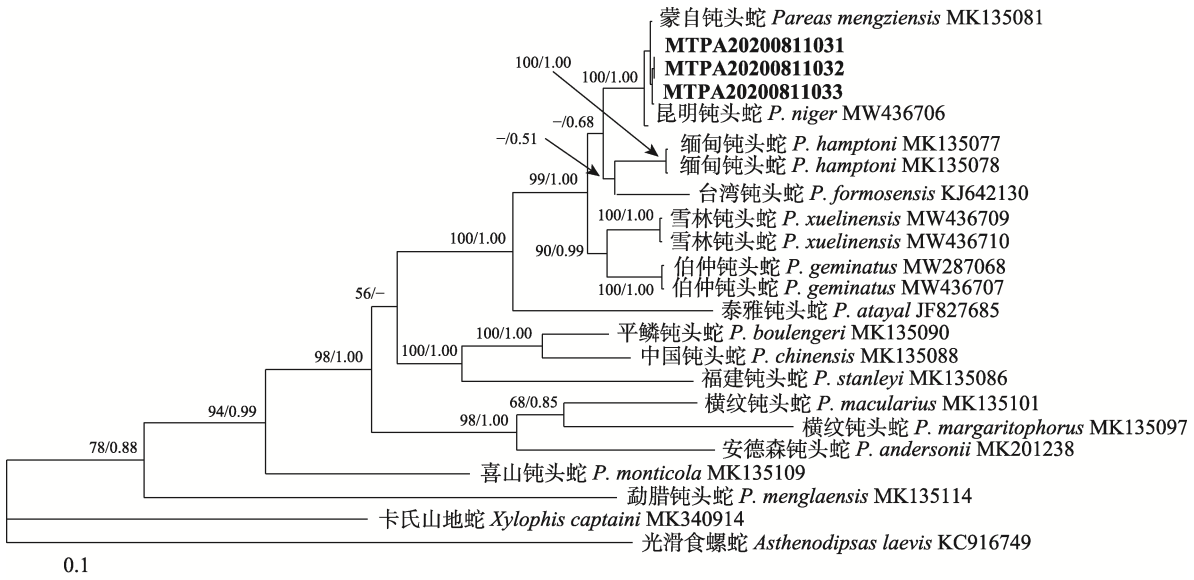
蒙自钝头蛇 *Pareas mengziensis* MK135081
MTPA20200811031
MTPA20200811032
MTPA20200811033
昆明钝头蛇 *P. niger* MW436706
100/1.00
100/1.00
−/0.68
−/0.51
缅甸钝头蛇 *P. hamptoni* MK135077
缅甸钝头蛇 *P. hamptoni* MK135078
99/1.00
台湾钝头蛇 *P. formosensis* KJ642130
100/1.00
雪林钝头蛇 *P. xuelinensis* MW436709
雪林钝头蛇 *P. xuelinensis* MW436710
100/1.00
90/0.99
伯仲钝头蛇 *P. geminatus* MW287068
伯仲钝头蛇 *P. geminatus* MW436707
100/1.00
56/−
泰雅钝头蛇 *P. atayal* JF827685
100/1.00
平鳞钝头蛇 *P. boulengeri* MK135090
100/1.00
中国钝头蛇 *P. chinensis* MK135088
98/1.00
福建钝头蛇 *P. stanleyi* MK135086
68/0.85
横纹钝头蛇 *P. macularius* MK135101
94/0.99
98/1.00
横纹钝头蛇 *P. margaritophorus* MK135097
安德森钝头蛇 *P. andersonii* MK201238
78/0.88
喜山钝头蛇 *P. monticola* MK135109
勐腊钝头蛇 *P. menglaensis* MK135114
卡氏山地蛇 *Xylophis captaini* MK340914
光滑食螺蛇 *Asthenodipsas laevis* KC916749
0.1